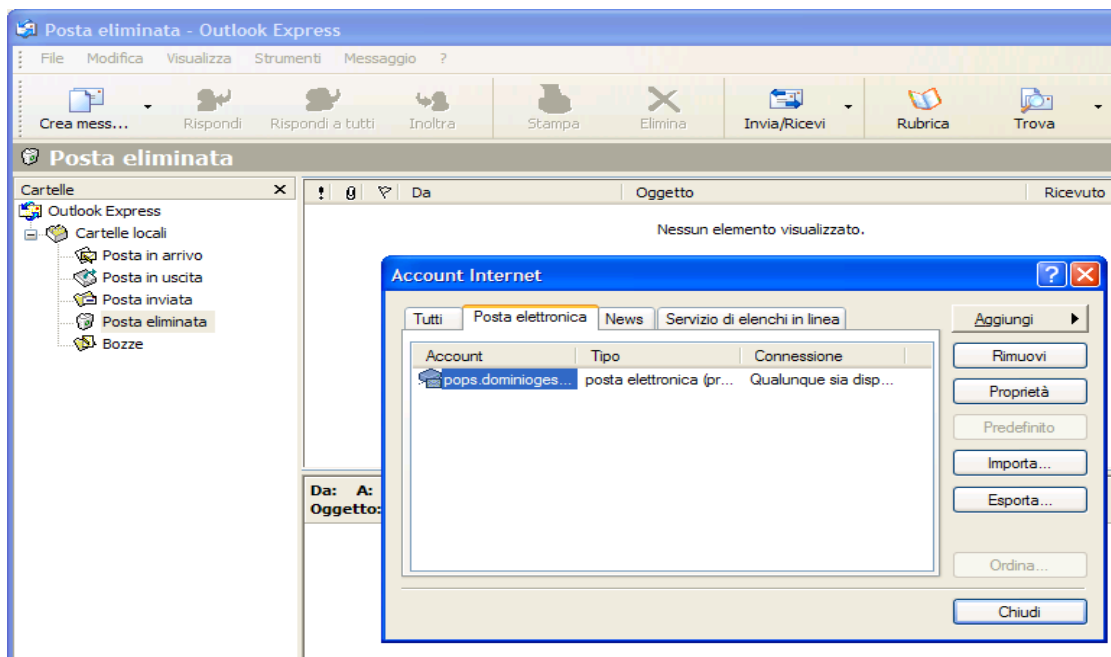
Posta eliminata - Outlook Express

File Modifica Visualizza Strumenti Messaggio ?

Crea mess... Rispondi Rispondi a tutti Inoltra Stampa Elimina Invia/Ricevi Rubrica Trova

Posta eliminata

Cartelle ×

Outlook Express
Cartelle locali
Posta in arrivo
Posta in uscita
Posta inviata
Posta eliminata
Bozze

! Da Oggetto Ricevuto

Nessun elemento visualizzato.

Da: A:
Oggetto:

Account Internet

Tutti | Posta elettronica | News | Servizio di elenchi in linea

| Account | Tipo | Connessione |
|---|---|---|
| pops.dominioges... | posta elettronica (pr... | Qualunque sia disp... |

Aggiungi
Rimuovi
Proprietà
Predefinito
Importa...
Esporta...
Ordina...
Chiudi